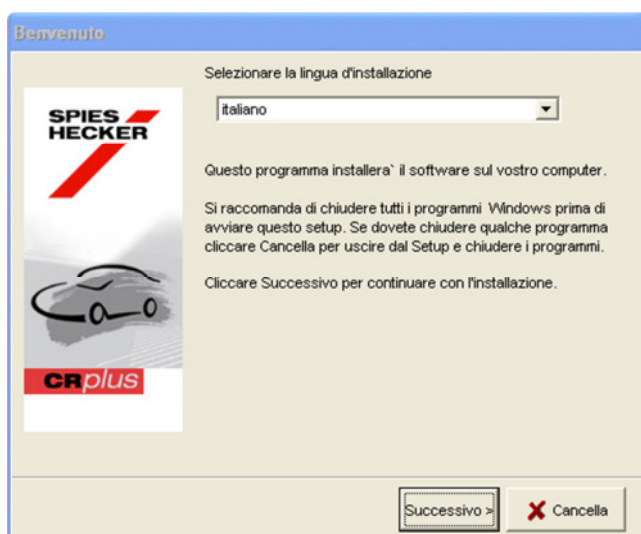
Benvenuto

SPIES HECKER

CRplus

Selezionare la lingua d'installazione

italiano

Questo programma installera` il software sul vostro computer.

Si raccomanda di chiudere tutti i programmi Windows prima di avviare questo setup. Se dovete chiudere qualche programma cliccare Cancella per uscire dal Setup e chiudere i programmi.

Cliccare Successivo per continuare con l'installazione.

Successivo >

Cancella